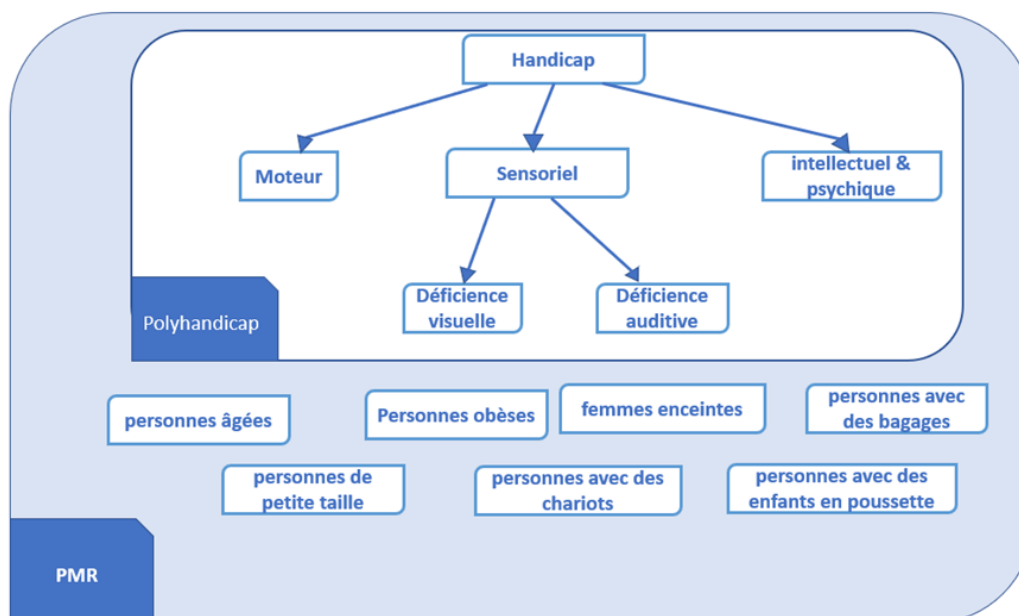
Handicap

Moteur

Sensoriel

intellectuel & psychique

Déficience visuelle

Déficience auditive

Polyhandicap

personnes âgées

Personnes obèses

femmes enceintes

personnes avec des bagages

personnes de petite taille

personnes avec des chariots

personnes avec des enfants en poussette

PMR